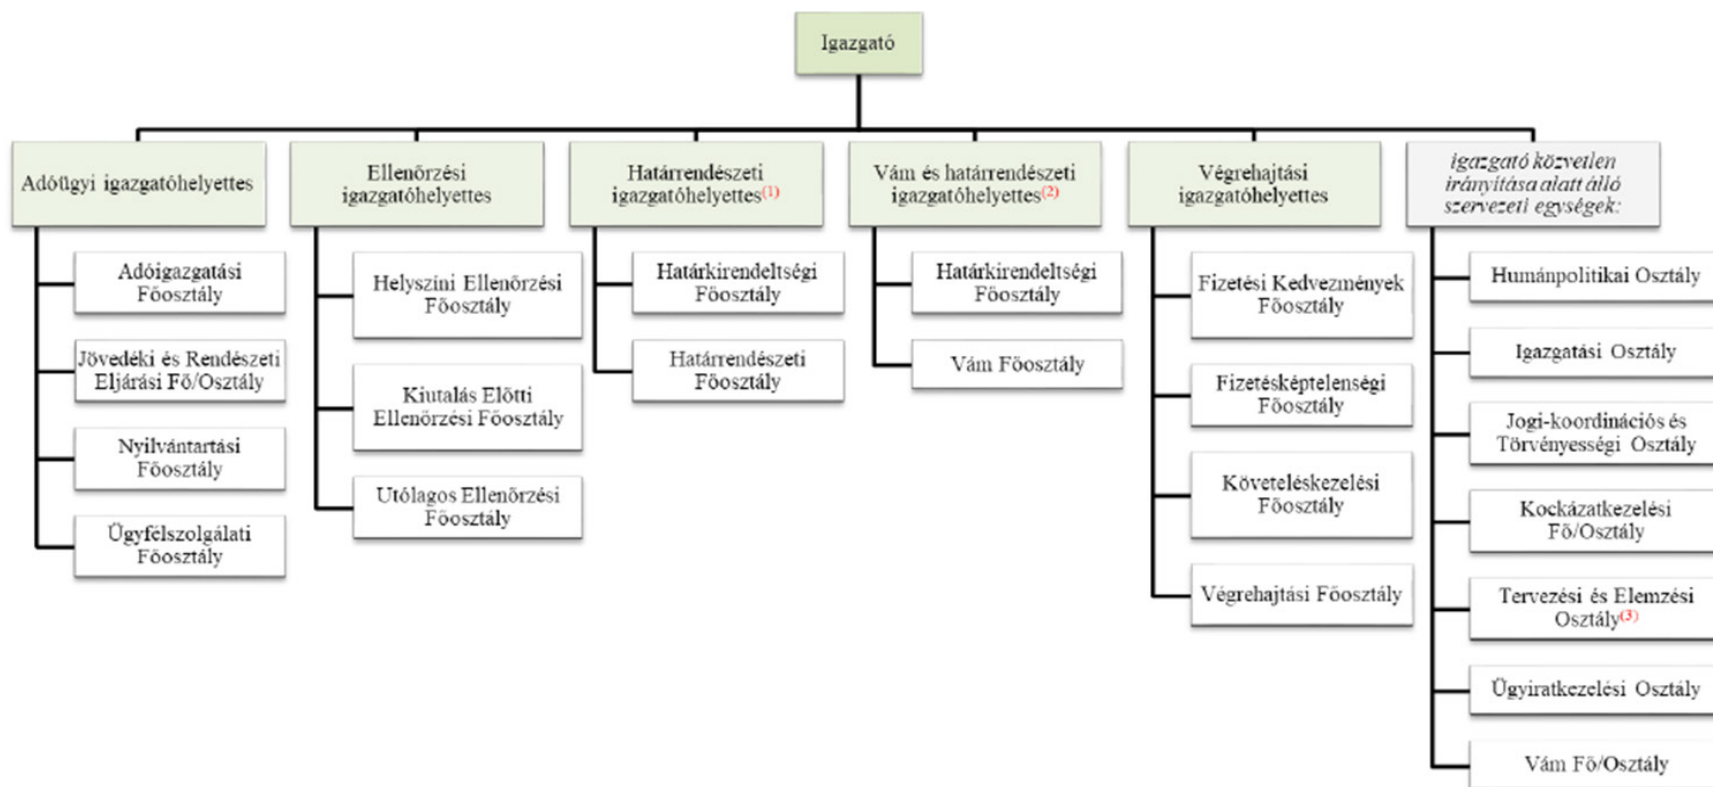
Igazgató

Adóügyi igazgatóhelyettes

Adóigazgatási Főosztály

Jövedéki és Rendészeti Eljárási Fő/Osztály

Nyilvántartási Főosztály

Ügyfélszolgálati Főosztály

Ellenőrzési igazgatóhelyettes

Helyszíni Ellenőrzési Főosztály

Kiutalás Előtti Ellenőrzési Főosztály

Utólagos Ellenőrzési Főosztály

Határrendészeti igazgatóhelyettes$^{(1)}$

Határkirendeltségi Főosztály

Határrendészeti Főosztály

Vám és határrendészeti igazgatóhelyettes$^{(2)}$

Határkirendeltségi Főosztály

Vám Főosztály

Végrehajtási igazgatóhelyettes

Fizetési Kedvezmények Főosztály

Fizetésképtelenségi Főosztály

Követeléskezelési Főosztály

Végrehajtási Főosztály

igazgató közvetlen irányítása alatt álló szervezeti egységek:

Humánpolitikai Osztály

Igazgatási Osztály

Jogi-koordinációs és Törvényességi Osztály

Kockázatkezelési Fő/Osztály

Tervezési és Elemzési Osztály$^{(3)}$

Ügyiratkezelési Osztály

Vám Fő/Osztály